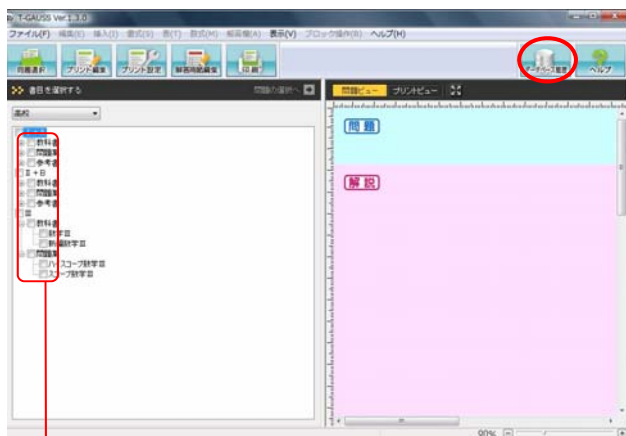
T-GAUSS Ver.1.3.0

ファイル(F) 編集(E) 挿入(I) 書式(S) 表(T) 数式(M) 解答欄(A) 表示(V) ブロック操作(B) ヘルプ(H)

問題選択 プリント編集 プリント設定 解答用紙編集 印刷 データベース管理 ヘルプ

書目を選択する

問題の選択へ

高校

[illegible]
教科書
問題集
参考書
II+B
教科書
問題集
参考書
III
教科書
新数学III
新編数学III
問題集
ハイスコープ数学III
スコープ数学III

問題ビュー プリントビュー

問題

解説

90%